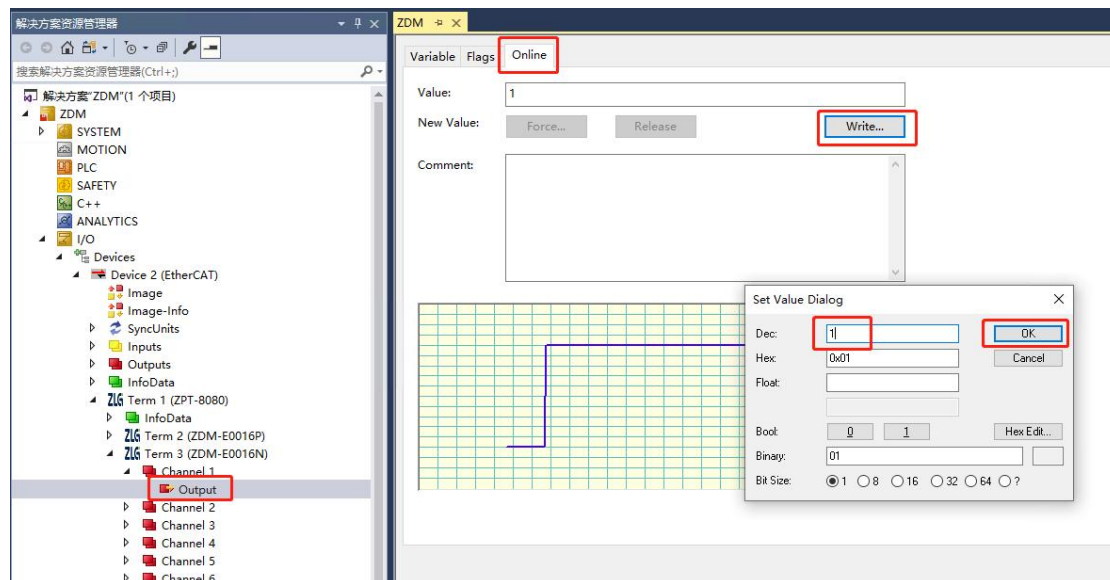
解决方案资源管理器

搜索解决方案资源管理器(Ctrl+;)

解决方案"ZDM"(1 个项目)
ZDM
SYSTEM
MOTION
PLC
SAFETY
C++
ANALYTICS
I/O
Devices
Device 2 (EtherCAT)
Image
Image-Info
SyncUnits
Inputs
Outputs
InfoData
Term 1 (ZPT-8080)
InfoData
Term 2 (ZDM-E0016P)
Term 3 (ZDM-E0016N)
Channel 1
Output
Channel 2
Channel 3
Channel 4
Channel 5
Channel 6

ZDM

Variable Flags Online

Value: 1
New Value: Force... Release Write...
Comment:

Set Value Dialog
Dec: 1 OK
Hex: 0x01 Cancel
Float:
Bool: 0 1 Hex Edit...
Binary: 01
Bit Size: 1 8 16 32 64 ?